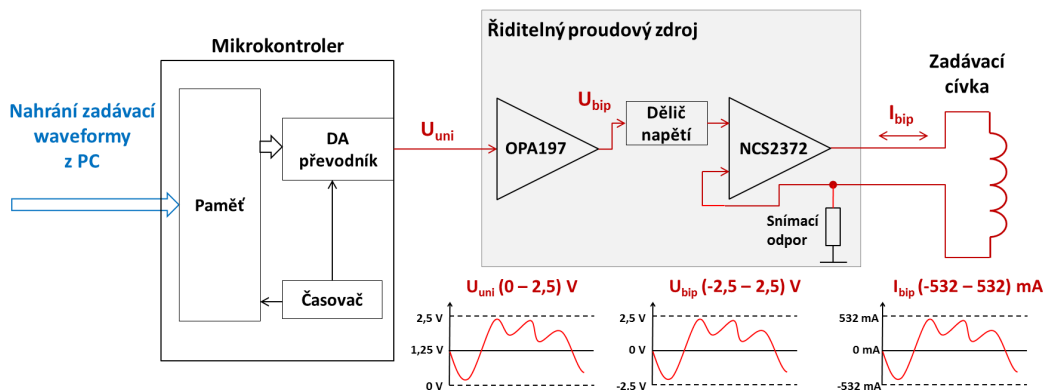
Mikrokontroler

Řiditelný proudový zdroj

Zadávací cívka

Nahrání zadávací waveformy z PC

Paměť

DA převodník

Časovač

$U_{uni}$

OPA197

$U_{bip}$

Dělič napětí

NCS2372

$I_{bip}$

Snímací odpor

$U_{uni}$ (0 – 2,5) V

2,5 V
1,25 V
0 V

$U_{bip}$ (-2,5 – 2,5) V

2,5 V
0 V
-2,5 V

$I_{bip}$ (-532 – 532) mA

532 mA
0 mA
-532 mA